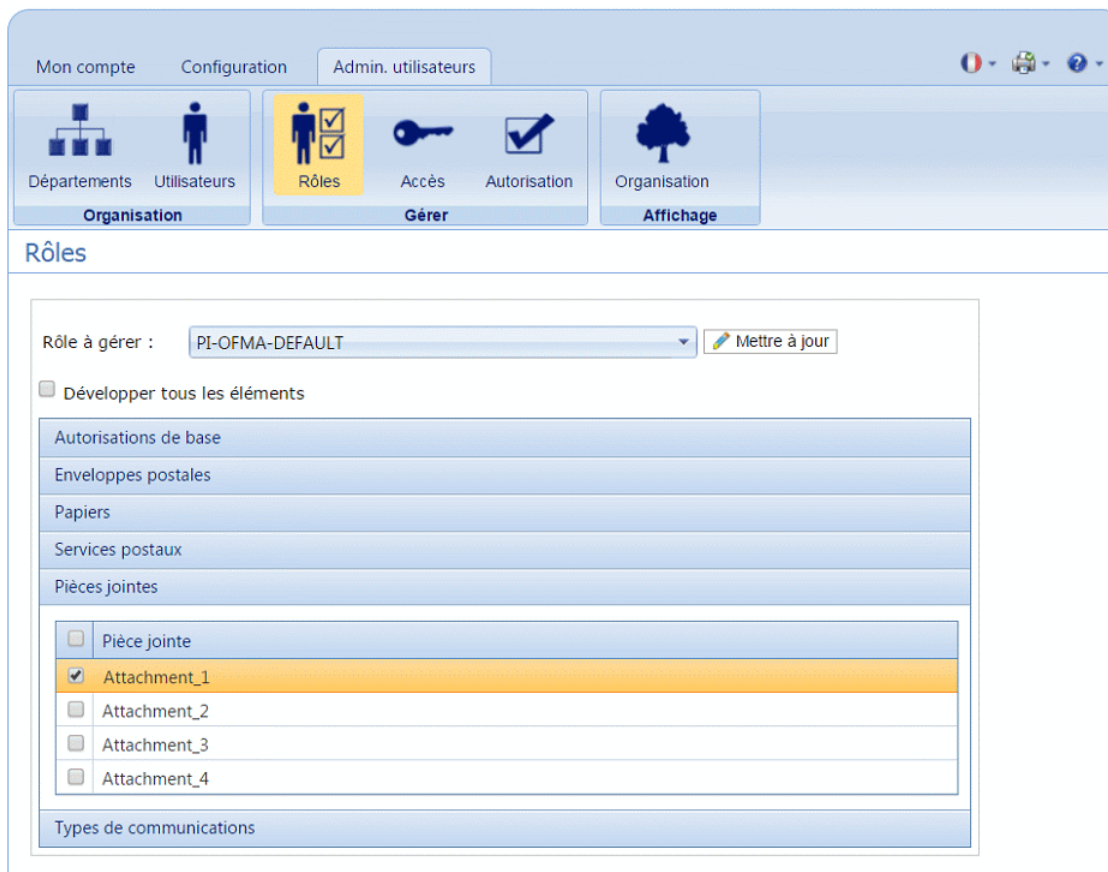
Mon compte
Configuration
Admin. utilisateurs

Départements
Utilisateurs
Organisation

Rôles
Accès
Autorisation
Gérer

Organisation
Affichage

Rôles

Rôle à gérer :
PI-OFMA-DEFAULT
Mettre à jour

Développer tous les éléments

Autorisations de base
Enveloppes postales
Papiers
Services postaux
Pièces jointes

| | Pièce jointe |
|---|---|
| ✔ | Attachment_1 |
| | Attachment_2 |
| | Attachment_3 |
| | Attachment_4 |

Types de communications